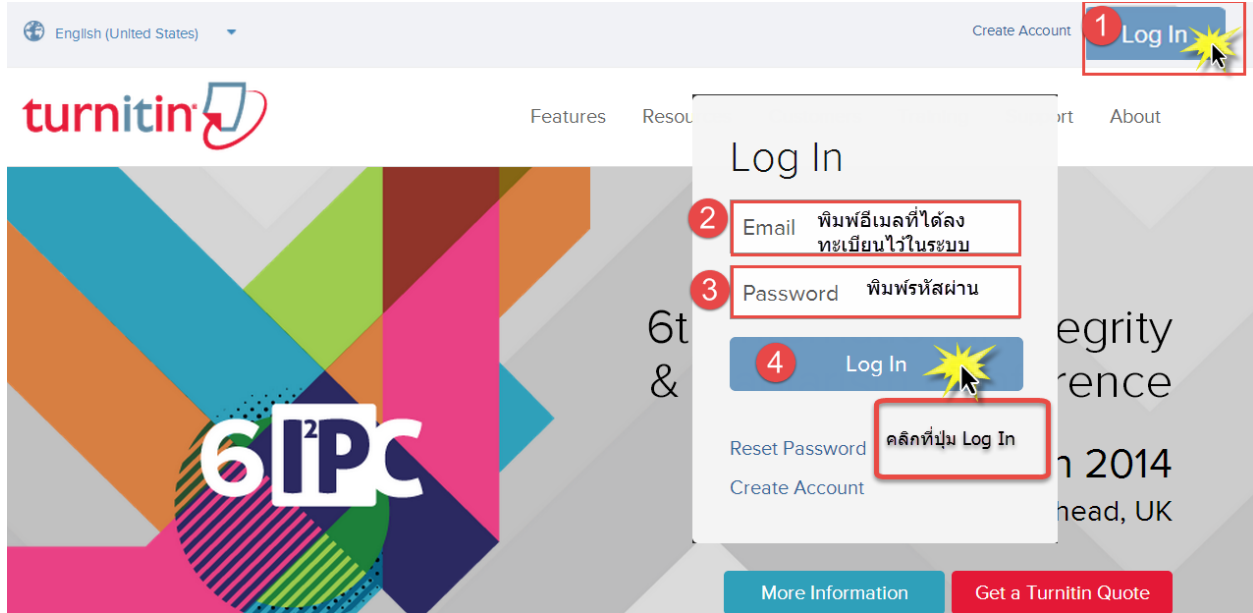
English (United States)

Create Account

1 Log In

turnitin

Features Resou

rt About

Log In

2 Email พิมพ์อีเมลที่ได้ลงทะเบียนไว้ในระบบ

3 Password พิมพ์รหัสผ่าน

6t egrity
& rence

4 Log In

คลิกที่ปุ่ม Log In

Reset Password

n 2014

Create Account

head, UK

6 $I^2$PC

More Information

Get a Turnitin Quote